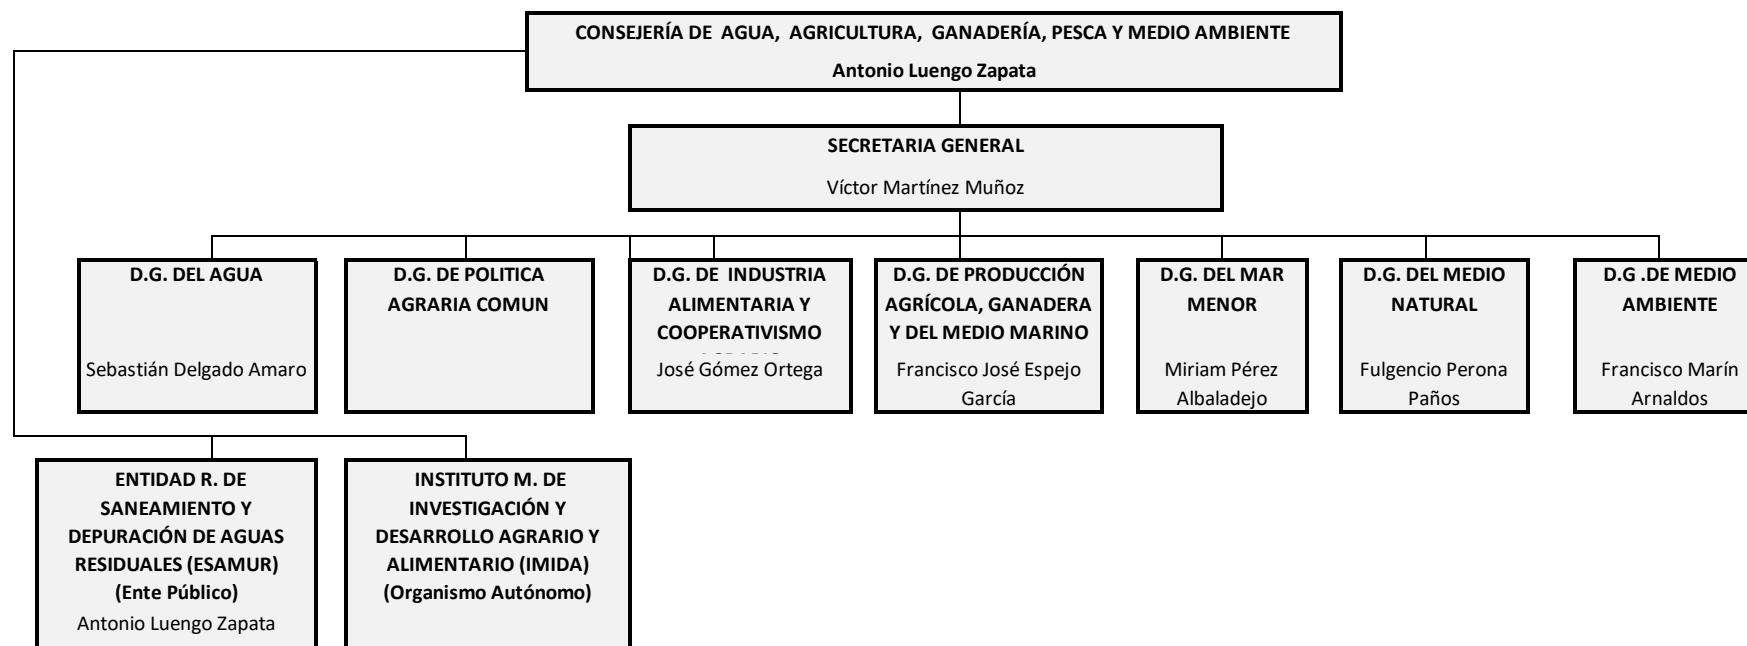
CONSEJERÍA DE AGUA, AGRICULTURA, GANADERÍA, PESCA Y MEDIO AMBIENTE
Antonio Luengo Zapata

SECRETARIA GENERAL
Víctor Martínez Muñoz

D.G. DEL AGUA
Sebastián Delgado Amaro

D.G. DE POLITICA AGRARIA COMUN

D.G. DE INDUSTRIA ALIMENTARIA Y COOPERATIVISMO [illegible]
José Gómez Ortega

D.G. DE PRODUCCIÓN AGRÍCOLA, GANADERA Y DEL MEDIO MARINO
Francisco José Espejo García

D.G. DEL MAR MENOR
Miriam Pérez Albaladejo

D.G. DEL MEDIO NATURAL
Fulgencio Perona Paños

D.G .DE MEDIO AMBIENTE
Francisco Marín Arnaldos

ENTIDAD R. DE SANEAMIENTO Y DEPURACIÓN DE AGUAS RESIDUALES (ESAMUR) (Ente Público)
Antonio Luengo Zapata

INSTITUTO M. DE INVESTIGACIÓN Y DESARROLLO AGRARIO Y ALIMENTARIO (IMIDA) (Organismo Autónomo)